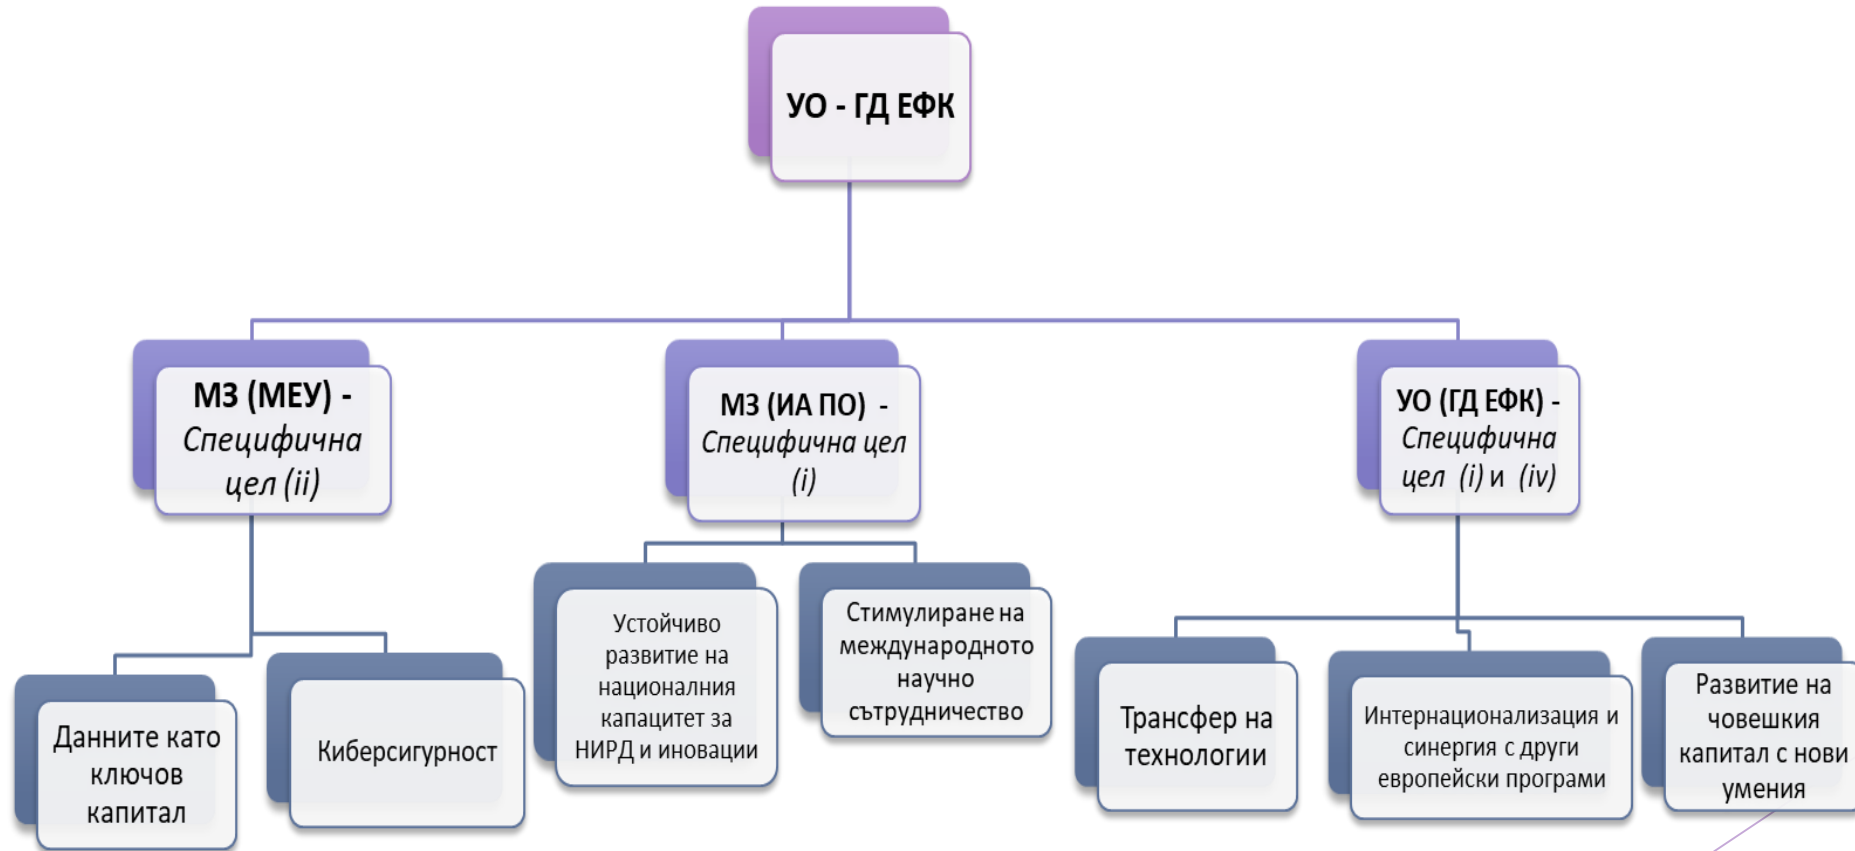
УО - ГД ЕФК

МЗ (МЕУ) - *Специфична цел (ii)*

МЗ (ИА ПО) - *Специфична цел (i)*

УО (ГД ЕФК) - *Специфична цел (i) и (iv)*

Данните като ключов капитал

Киберсигурност

Устойчиво развитие на националния капацитет за НИРД и иновации

Стимулиране на международното научно сътрудничество

Трансфер на технологии

Интернационализация и синергия с други европейски програми

Развитие на човешкия капитал с нови умения